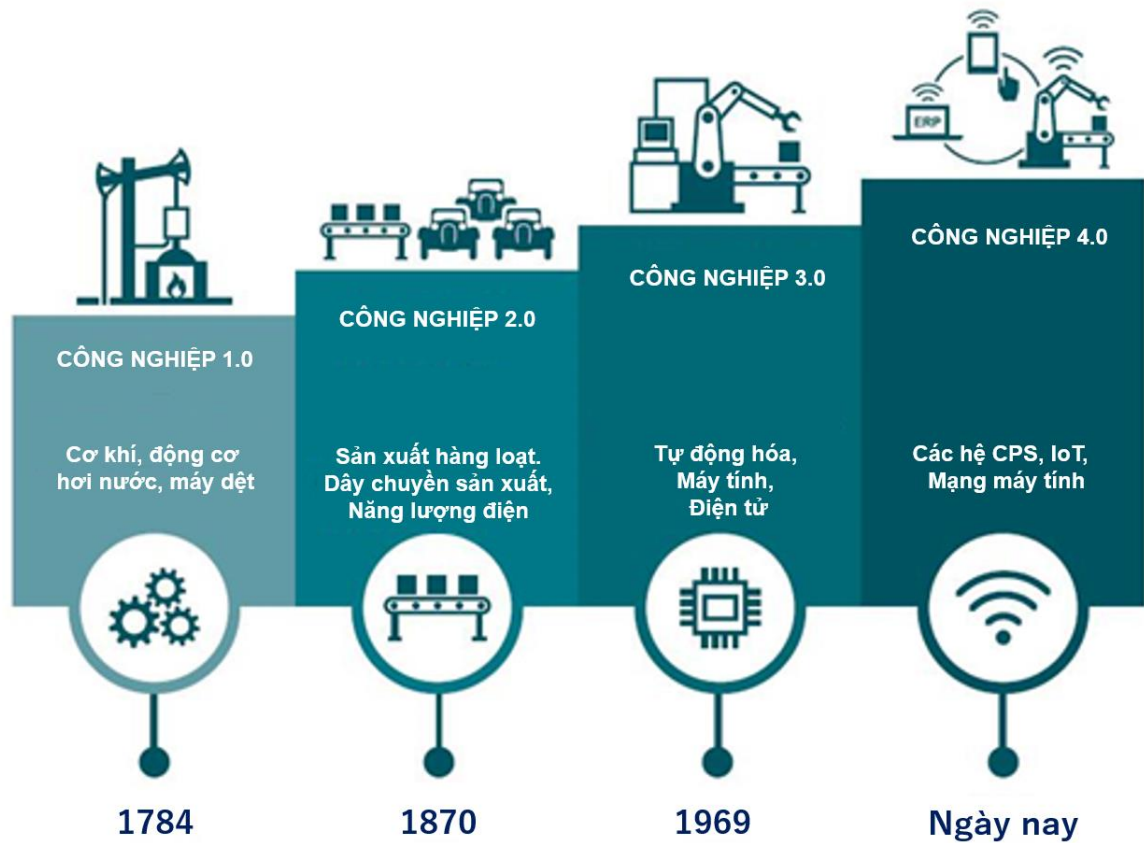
ERP

CÔNG NGHIỆP 1.0

Cơ khí, động cơ hơi nước, máy dệt

CÔNG NGHIỆP 2.0

Sản xuất hàng loạt. Dây chuyền sản xuất, Năng lượng điện

CÔNG NGHIỆP 3.0

Tự động hóa, Máy tính, Điện tử

CÔNG NGHIỆP 4.0

Các hệ CPS, IoT, Mạng máy tính

1784

1870

1969

Ngày nay